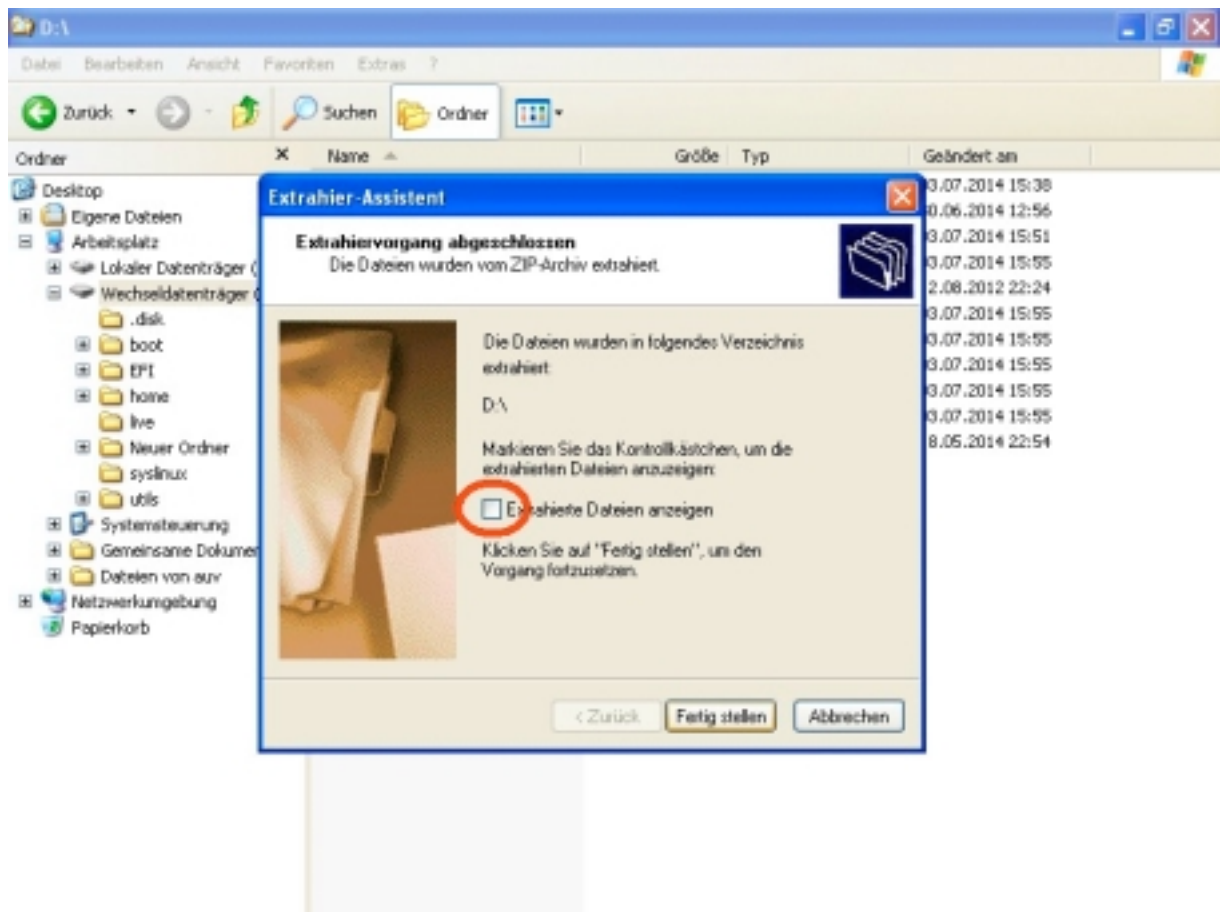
D:\

Datei Bearbeiten Ansicht Favoriten Extras ?

Zurück Suchen Ordner

Ordner ×

Name Größe Typ Geändert am

Desktop
Eigene Dateien
Arbeitsplatz
Lokaler Datenträger (
Wechseldatenträger (
.disk
boot
EFI
home
live
Neuer Ordner
syslinux
utils
Systemsteuerung
Gemeinsame Dokumen
Dateien von auv
Netzwerkumgebung
Papierkorb

3.07.2014 15:38
0.06.2014 12:56
3.07.2014 15:51
3.07.2014 15:55
2.08.2012 22:24
3.07.2014 15:55
3.07.2014 15:55
3.07.2014 15:55
3.07.2014 15:55
3.07.2014 15:55
8.05.2014 22:54

Extrahier-Assistent

Extrahiervorgang abgeschlossen
Die Dateien wurden vom ZIP-Archiv extrahiert.

Die Dateien wurden in folgendes Verzeichnis extrahiert:

D:\

Markieren Sie das Kontrollkästchen, um die extrahierten Dateien anzuzeigen:

Extrahierte Dateien anzeigen

Klicken Sie auf "Fertig stellen", um den Vorgang fortzusetzen.

< Zurück Fertig stellen Abbrechen